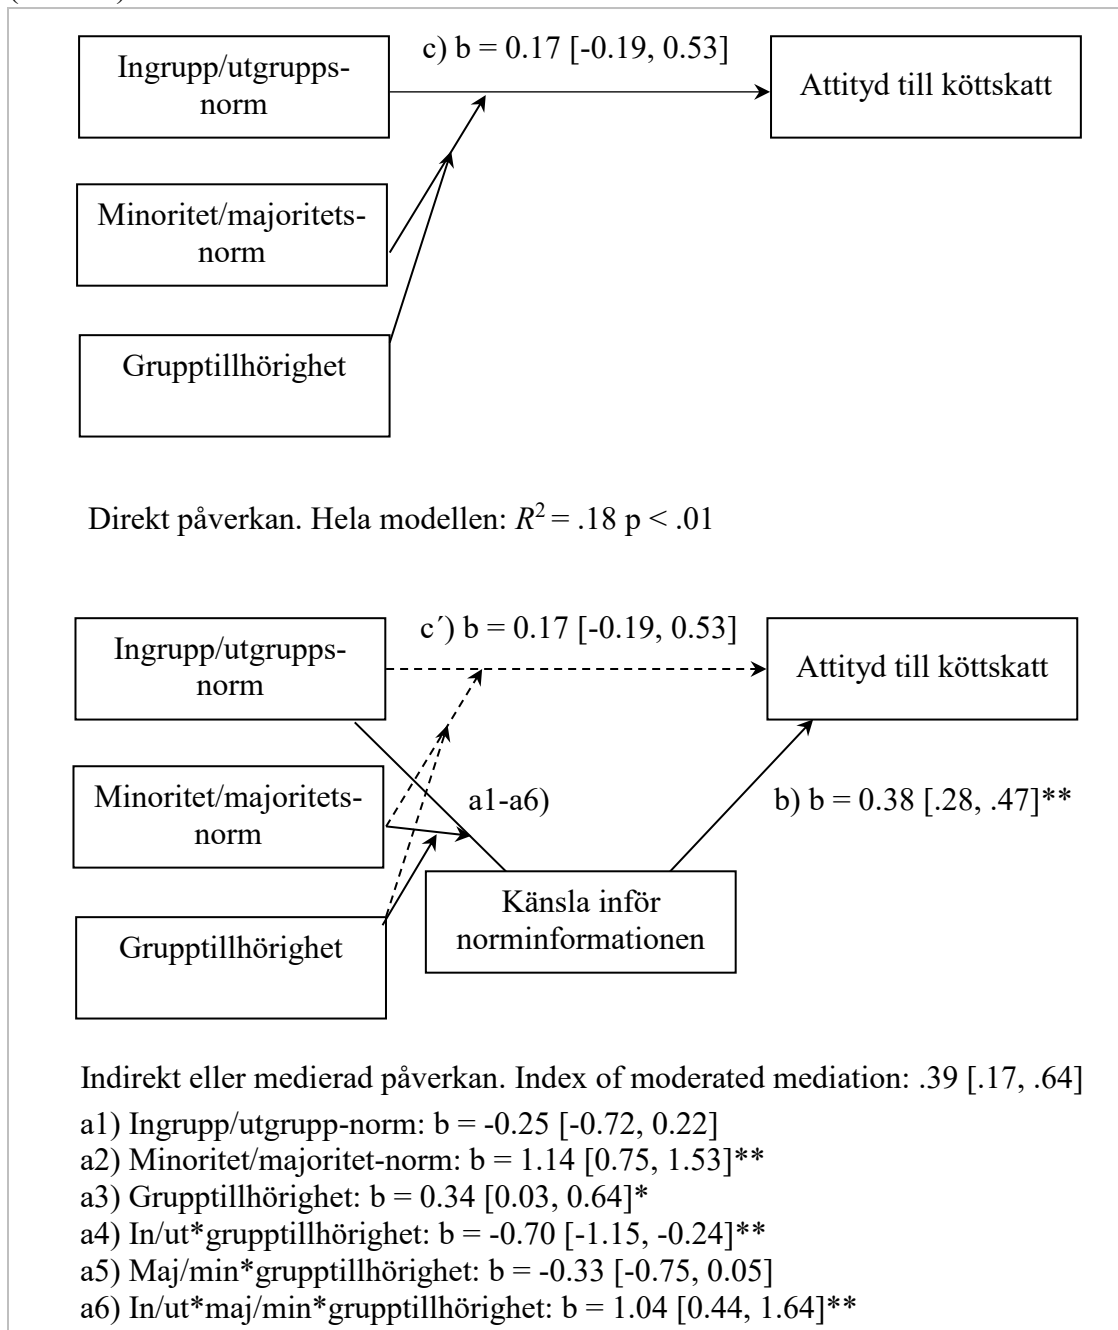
Ingrupp/utgruppsnorm

c) b = 0.17 [-0.19, 0.53]

Attityd till köttskatt

Minoritet/majoritetsnorm

Grupptillhörighet

Direkt påverkan. Hela modellen: $R^2$ = .18 p < .01

Ingrupp/utgruppsnorm

c′) b = 0.17 [-0.19, 0.53]

Attityd till köttskatt

Minoritet/majoritetsnorm

a1-a6)

b) b = 0.38 [.28, .47]**

Känsla inför norminformationen

Grupptillhörighet

Indirekt eller medierad påverkan. Index of moderated mediation: .39 [.17, .64]

a1) Ingrupp/utgrupp-norm: b = -0.25 [-0.72, 0.22]
a2) Minoritet/majoritet-norm: b = 1.14 [0.75, 1.53]**
a3) Grupptillhörighet: b = 0.34 [0.03, 0.64]*
a4) In/ut*grupptillhörighet: b = -0.70 [-1.15, -0.24]**
a5) Maj/min*grupptillhörighet: b = -0.33 [-0.75, 0.05]
a6) In/ut*maj/min*grupptillhörighet: b = 1.04 [0.44, 1.64]**